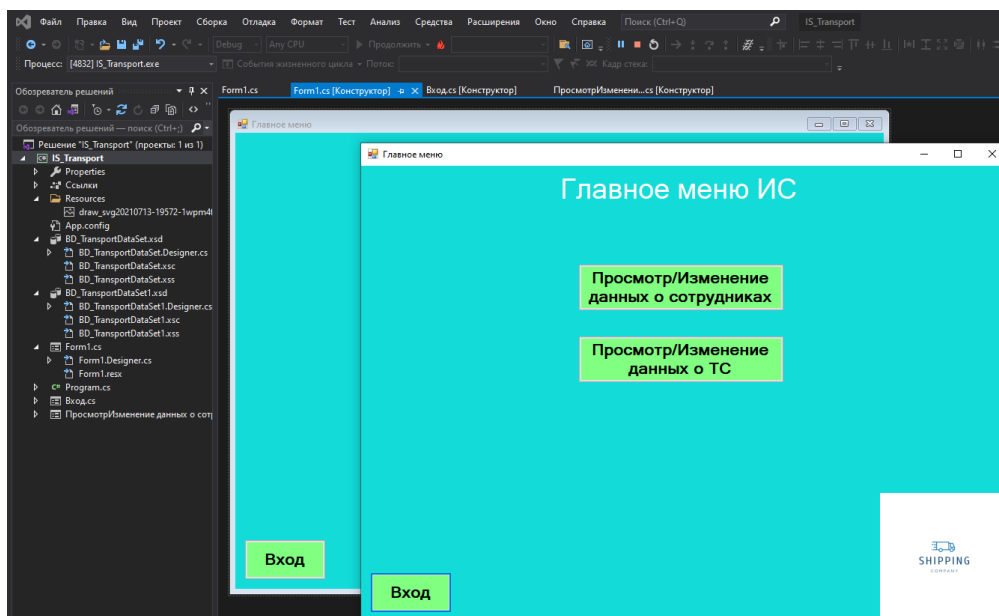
Файл Правка Вид Проект Сборка Отладка Формат Тест Анализ Средства Расширения Окно Справка Поиск (Ctrl+Q) IS_Transport

Debug Any CPU Продолжить

Процесс: [4832] IS_Transport.exe События жизненного цикла Поток: Кадр стека:

Обозреватель решений

Обозреватель решений — поиск (Ctrl+;)

Решение "IS_Transport" (проекты: 1 из 1)
IS_Transport
Properties
Ссылки
Resources
draw_svg20210713-19572-1wpm4t
App.config
BD_TransportDataSet.xsd
BD_TransportDataSet.Designer.cs
BD_TransportDataSet.xsc
BD_TransportDataSet.xss
BD_TransportDataSet1.xsd
BD_TransportDataSet1.Designer.cs
BD_TransportDataSet1.xsc
BD_TransportDataSet1.xss
Form1.cs
Form1.Designer.cs
Form1.resx
Program.cs
Вход.cs
ПросмотрИзменение данных о сотр

Form1.cs Form1.cs [Конструктор] Вход.cs [Конструктор] ПросмотрИзменени...cs [Конструктор]

Главное меню

Вход

Главное меню

Главное меню ИС

Просмотр/Изменение данных о сотрудниках

Просмотр/Изменение данных о ТС

Вход

SHIPPING
COMPANY